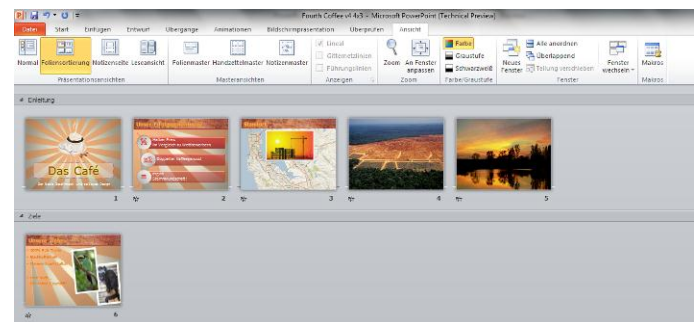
Fourth Coffee v4 4x3 - Microsoft PowerPoint (Technical Preview)

Datei | Start | Einfügen | Entwurf | Übergänge | Animationen | Bildschirmpräsentation | Überprüfen | Ansicht

Normal | Foliensortierung | Notizenseite | Leseansicht
Präsentationsansichten

Folienmaster | Handzettelmaster | Notizenmaster
Masteransichten

Lineal
Gitternetzlinien
Führungslinien
Anzeigen

Zoom | An Fenster anpassen
Zoom

Farbe
Graustufe
Schwarzweiß
Farbe/Graustufe

Neues Fenster | Alle anordnen | Überlappend | Teilung verschieben
Fenster

Fenster wechseln
Makros
Makros

Einleitung

Das Café

1 | 2 | 3 | 4 | 5

Ziele

6